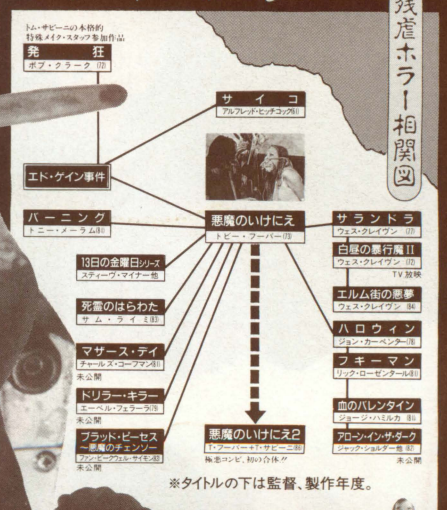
残虐ホラー相関図

トム・サビーニの本格的
特殊メイク・スタッフ参加作品
発狂
ボブ・クラーク〈72〉

サイコ
アルフレッド・ヒッチコック〈61〉

エド・ゲイン事件

バーニング
トニー・メーラム〈81〉

悪魔のいけにえ
トビー・フーパー〈73〉

サランドラ
ウェス・クレイヴン〈77〉

白昼の暴行魔II
ウェス・クレイヴン〈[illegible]〉
TV放映

13日の金曜日シリーズ
スティーヴ・マイナー 他

エルム街の悪夢
ウェス・クレイヴン〈84〉

死霊のはらわた
サム・ライミ〈83〉

ハロウィン
ジョン・カーペンター〈78〉

マザース・デイ
チャールズ・コーフマン〈81〉
未公開

ブギーマン
リック・ローゼンタール〈81〉

ドリラー・キラー
エーベル・フェラーラ〈79〉
未公開

血のバレンタイン
ジョージ・ミハルカ〈81〉

ブラッド・ピーセス ～悪魔のチェンソー
ファン・ピケール・サイモン〈82〉

悪魔のいけにえ2
T・フーパー＋T・サビーニ〈86〉
極悪コンビ、初の合体!!

アローン・イン・ザ・ダーク
ジャック・ショルダー 他〈82〉
未公開

※タイトルの下は監督、製作年度。